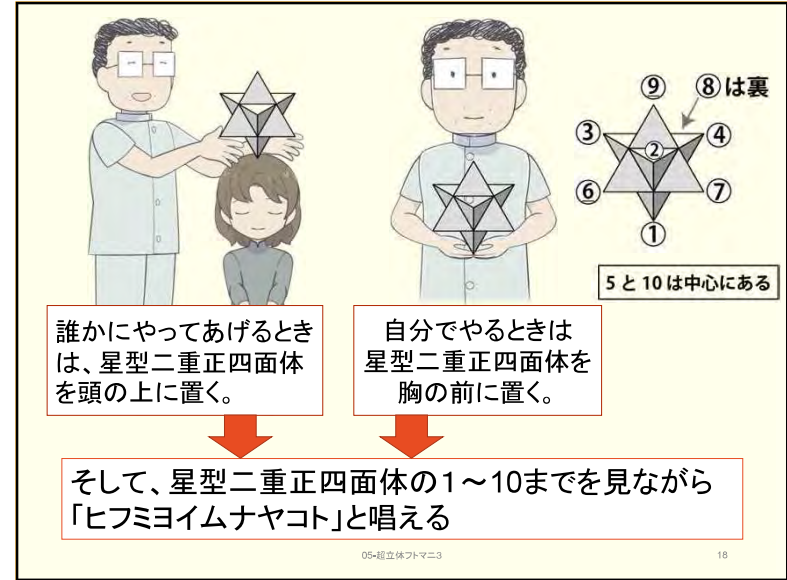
⑨ ⑧は裏

③ ② ④

⑥ ⑦

①

5と10は中心にある

誰かにやってあげるときは、星型二重正四面体を頭の上に置く。

自分でやるときは星型二重正四面体を胸の前に置く。

そして、星型二重正四面体の1〜10までを見ながら「ヒフミヨイムナヤコト」と唱える

05-超立体フトマニ3

18